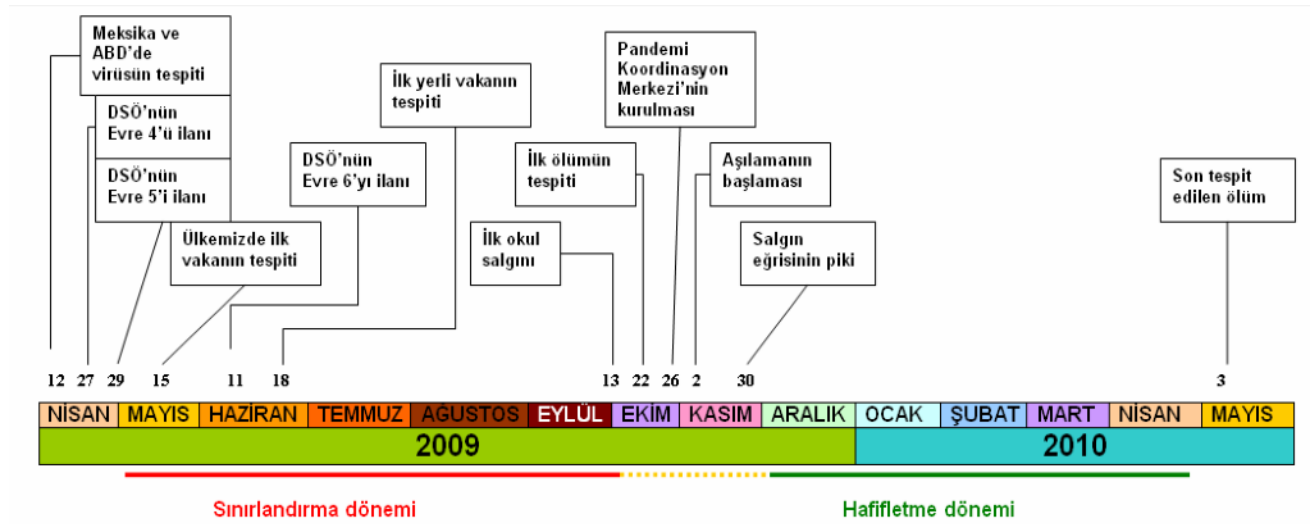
Meksika ve ABD'de virüsün tespiti

DSÖ'nün Evre 4'ü ilanı

DSÖ'nün Evre 5'i ilanı

Ülkemizde ilk vakanın tespiti

DSÖ'nün Evre 6'yı ilanı

İlk yerli vakanın tespiti

İlk okul salgını

İlk ölümün tespiti

Pandemi Koordinasyon Merkezi'nin kurulması

Aşılamanın başlaması

Salgın eğrisinin piki

Son tespit edilen ölüm

12 27 29 15 11 18 13 22 26 2 30 3

| NİSAN | MAYIS | HAZİRAN | TEMMUZ | AĞUSTOS | EYLÜL | EKİM | KASIM | ARALIK | OCAK | ŞUBAT | MART | NİSAN | MAYIS |
|---|---|---|---|---|---|---|---|---|---|---|---|---|---|
| 2009 | | | | | | | | | 2010 | | | | |

Sınırlandırma dönemi

Hafifletme dönemi